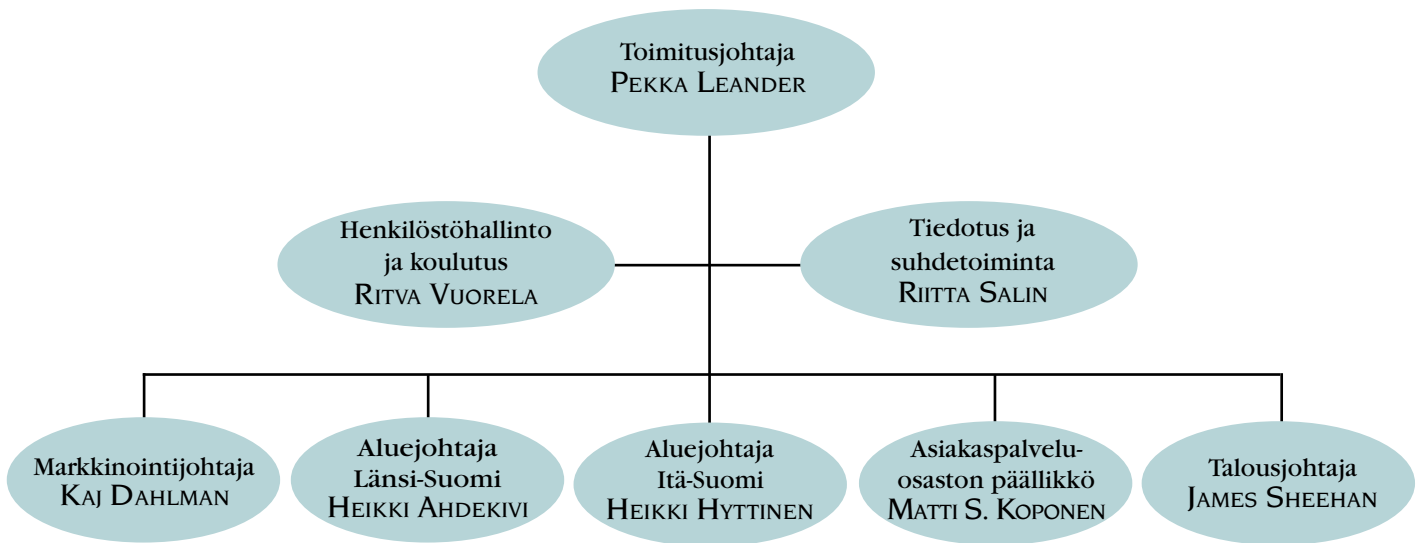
Toimitusjohtaja
Pekka Leander

Henkilöstöhallinto ja koulutus
Ritva Vuorela

Tiedotus ja suhdetoiminta
Riitta Salin

Markkinointijohtaja
Kaj Dahlman

Aluejohtaja
Länsi-Suomi
Heikki Ahdekivi

Aluejohtaja
Itä-Suomi
Heikki Hyttinen

Asiakaspalveluosaston päällikkö
Matti S. Koponen

Talousjohtaja
James Sheehan